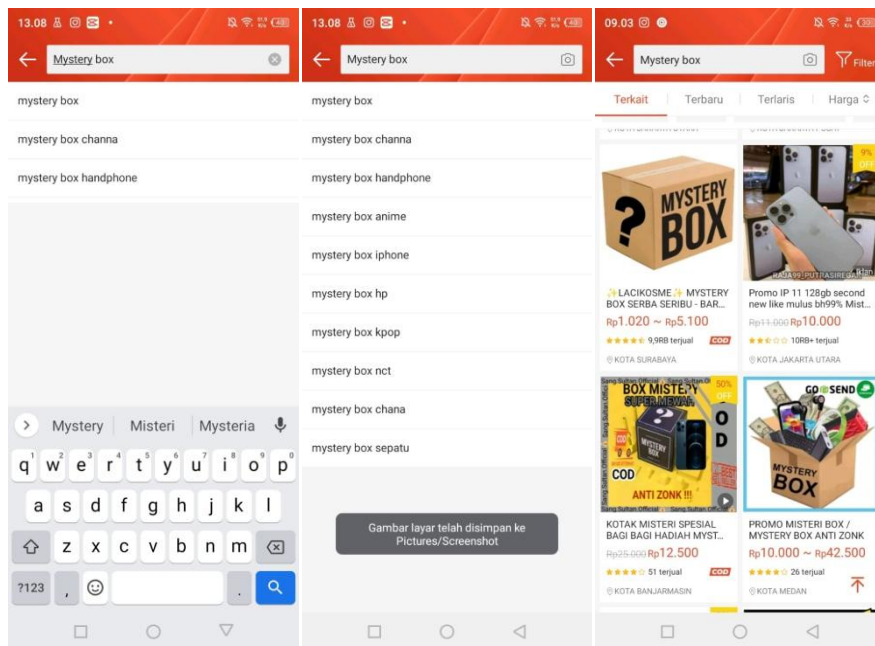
13.08

Mystery box

mystery box

mystery box channa

mystery box handphone

Mystery | Misteri | Mysteria

q w e r t y u i o p
a s d f g h j k l
z x c v b n m
?123 , .

13.08

Mystery box

mystery box

mystery box channa

mystery box handphone

mystery box anime

mystery box iphone

mystery box hp

mystery box kpop

mystery box nct

mystery box chana

mystery box sepatu

Gambar layar telah disimpan ke Pictures/Screenshot

09.03

Mystery box

Filter

Terkait | Terbaru | Terlaris | Harga

MYSTERY BOX

✨LACIKOSME✨ MYSTERY BOX SERBA SERIBU - BAR...

Rp1.020 ~ Rp5.100

9,9RB terjual COD

KOTA SURABAYA

9% OFF

Promo IP 11 128gb second new like mulus bh99% Mist...

Rp11.000 Rp10.000

10RB+ terjual

KOTA JAKARTA UTARA

50% OFF

BOX MISTERY SUPER MEWAH

MYSTERY BOX

COD

ANTI ZONK !!!

KOTAK MISTERI SPESIAL BAGI BAGI HADIAH MYST...

Rp25.000 Rp12.500

51 terjual COD

KOTA BANJARMASIN

GO SEND

MYSTERY BOX

PROMO MISTERI BOX / MYSTERY BOX ANTI ZONK

Rp10.000 ~ Rp42.500

26 terjual

KOTA MEDAN